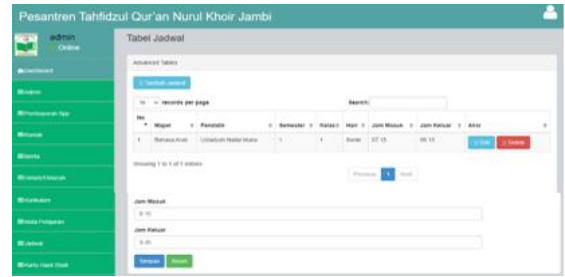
Pesantren Tahfidzul Qur'an Nurul Khoir Jambi

admin
Online

Dashboard
Admin
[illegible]
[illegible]
Santri
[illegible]
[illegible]
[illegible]
Jadwal
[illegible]

Tabel Jadwal

Advanced Tables

Tambah Jadwal

10 records per page

Search:

| No | Mapel | Pendidik | Semester | Kelas | Hari | Jam Masuk | Jam Keluar | Aksi |
|---|---|---|---|---|---|---|---|---|
| 1 | Bahasa Arab | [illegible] | 1 | 1 | Senin | 07:15 | 08:15 | Edit Delete |

Showing 1 to 1 of 1 entries

Previous 1 Next

Jam Masuk
8:10

Jam Keluar
9:45

Simpan Batal